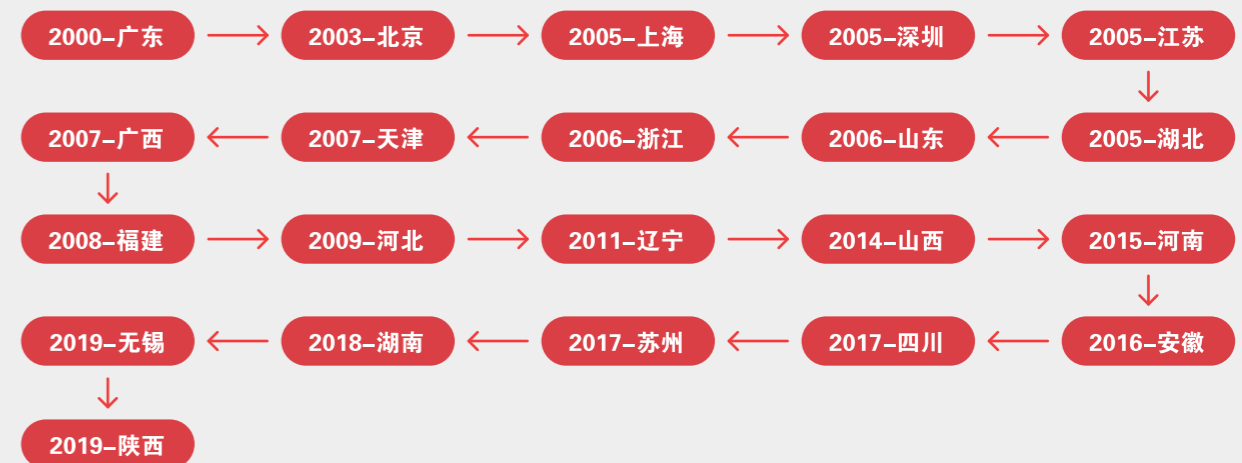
2000–广东
2003–北京
2005–上海
2005–深圳
2005–江苏
2005–湖北
2006–山东
2006–浙江
2007–天津
2007–广西
2008–福建
2009–河北
2011–辽宁
2014–山西
2015–河南
2016–安徽
2017–四川
2017–苏州
2018–湖南
2019–无锡
2019–陕西